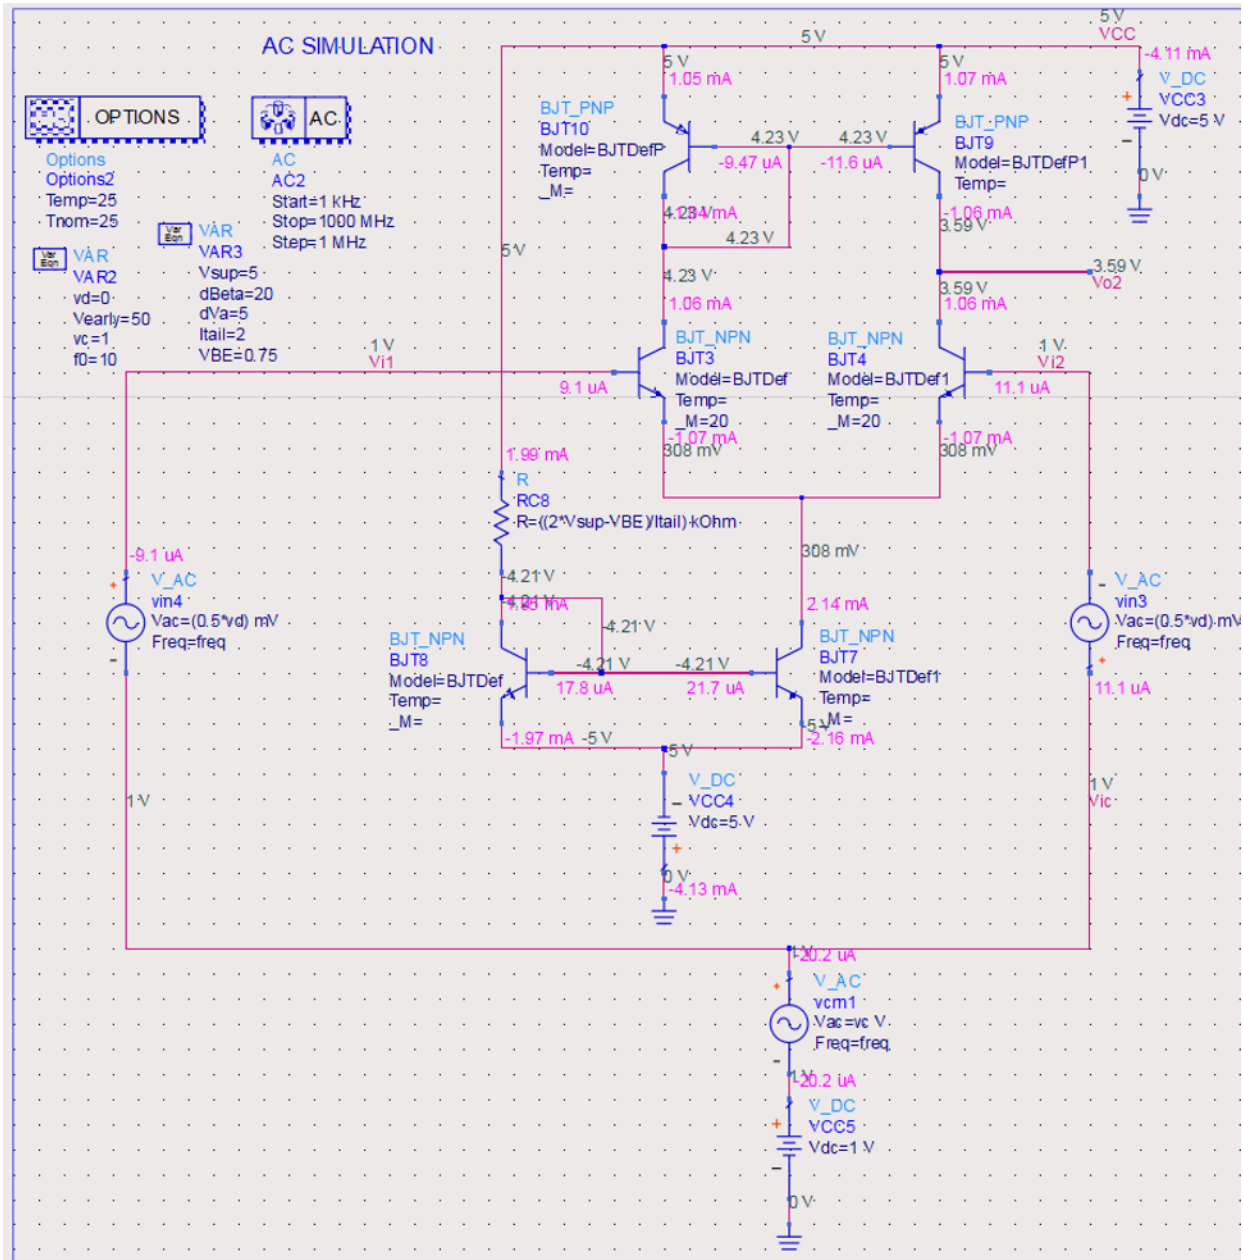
AC SIMULATION

OPTIONS
Options
Options2
Temp=25
Tnom=25

AC
AC
AC2
Start=1 kHz
Stop=1000 MHz
Step=1 MHz

VAR
VAR2
vd=0
Vearly=50
vc=1
f0=10

VAR
VAR3
Vsup=5
dBeta=20
dVa=5
Itail=2
VBE=0.75

5 V
5 V
VCC
-4.11 mA
V_DC
VCC3
Vdc=5 V
0 V

5 V
1.05 mA
BJT_PNP
BJT10
Model=BJTDefP
Temp=
_M=
4.23 V
-9.47 uA
4.23 V
-11.6 uA
4.234 mA
4.23 V

5 V
1.07 mA
BJT_PNP
BJT9
Model=BJTDefP1
Temp=
-1.06 mA
3.59 V

5 V
4.23 V
1.06 mA
3.59 V
Vo2
3.59 V
1.06 mA

BJT_NPN
BJT3
Model=BJTDef
Temp=
_M=20
-1.07 mA
308 mV

BJT_NPN
BJT4
Model=BJTDef1
Temp=
_M=20
-1.07 mA
308 mV

1 V
Vi1
9.1 uA
1 V
Vi2
11.1 uA

1.99 mA
R
RC8
R=((2*Vsup-VBE)/Itail) kOhm
308 mV

-9.1 uA
V_AC
vin4
Vac=(0.5*vd) mV
Freq=freq

V_AC
vin3
Vac=(0.5*vd) mV
Freq=freq
11.1 uA

4.21 V
4.21 V
4.25 mA
4.21 V
2.14 mA
BJT_NPN
BJT8
Model=BJTDef
Temp=
_M=
-4.21 V
-4.21 V
17.8 uA
21.7 uA
BJT_NPN
BJT7
Model=BJTDef1
Temp=
_M=
-5 V
-1.97 mA
-5 V
-2.16 mA
-5 V

V_DC
VCC4
Vdc=5 V
0 V
-4.13 mA

1 V
1 V
Vic

1 V
-20.2 uA
V_AC
vcm1
Vac=vc V
Freq=freq
1 V
20.2 uA
V_DC
VCC5
Vdc=1 V
0 V